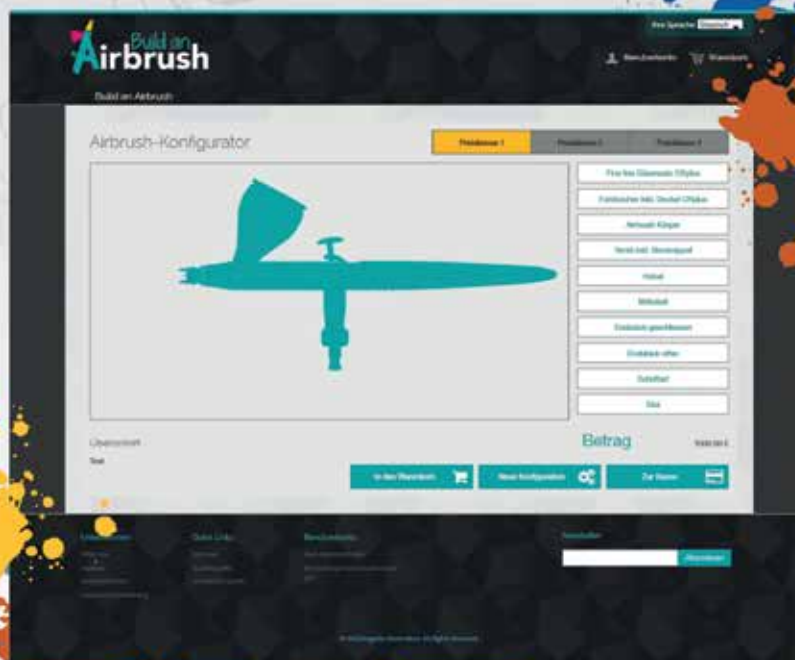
Ihre Sprache: Deutsch

Build an Airbrush

Benutzerkonto Warenkorb

Build an Airbrush

Airbrush-Konfigurator

Preisklasse 1 Preisklasse 2 Preisklasse 3

Fine line Glasmaske 0,4µ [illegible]

Farbbecher inkl. Deckel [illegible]

Airbrush Körper

Nadel inkl. Nadelkappe

Hebel

Mittelteil

Endstück geschlossen

Endstück offen

Schrifttell

Düse

Übersicht

Total

Betrag

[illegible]

In den Warenkorb

Neue Konfiguration

Zur Kasse

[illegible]

Quick Links

Benutzerkonto

Newsletter

Abonnieren

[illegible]